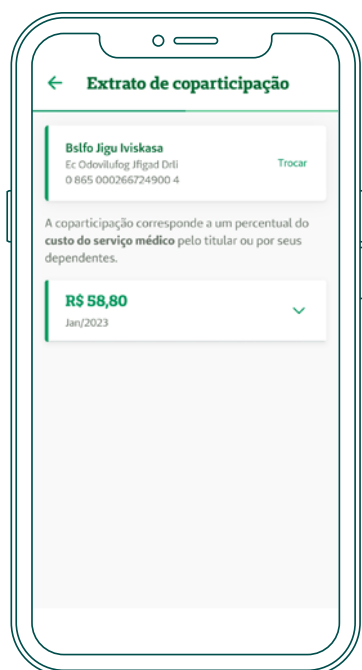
←  Extrato de coparticipação

Bslfo Jigu Iviskasa
Ec Odovilufog Jfigad Drli
0 865 000266724900 4
Trocar

A coparticipação corresponde a um percentual do custo do serviço médico pelo titular ou por seus dependentes.

R$ 58,80
Jan/2023